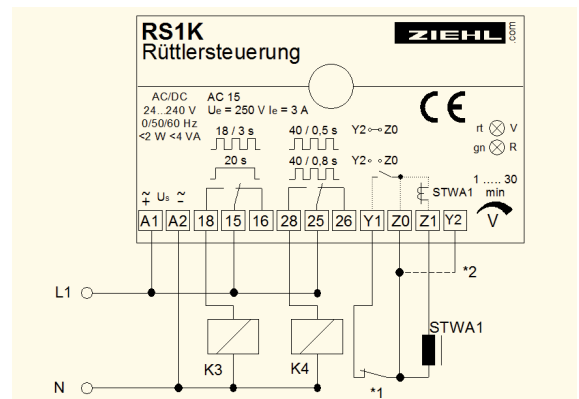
RS1K
Rüttlersteuerung

ZIEHL .com

AC/DC
24...240 V
0/50/60 Hz
<2 W <4 VA

AC 15
Ue = 250 V Ie = 3 A

CE

18 / 3 s
20 s

40 / 0,5 s
40 / 0,8 s

Y2 Z0
Y2 Z0

rt V
gn R

STWA1

1 ..... 30
min

V

Us

A1 A2 18 15 16 28 25 26 Y1 Z0 Z1 Y2

*2

L1

STWA1

K3

K4

N

*1